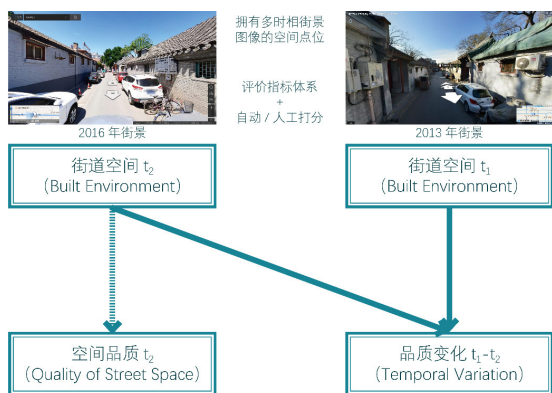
拥有多时相街景图像的空间点位

评价指标体系
+
自动 / 人工打分

2016 年街景

2013 年街景

街道空间 $t_2$
（Built Environment）

街道空间 $t_1$
（Built Environment）

空间品质 $t_2$
（Quality of Street Space）

品质变化 $t_1$-$t_2$
（Temporal Variation）